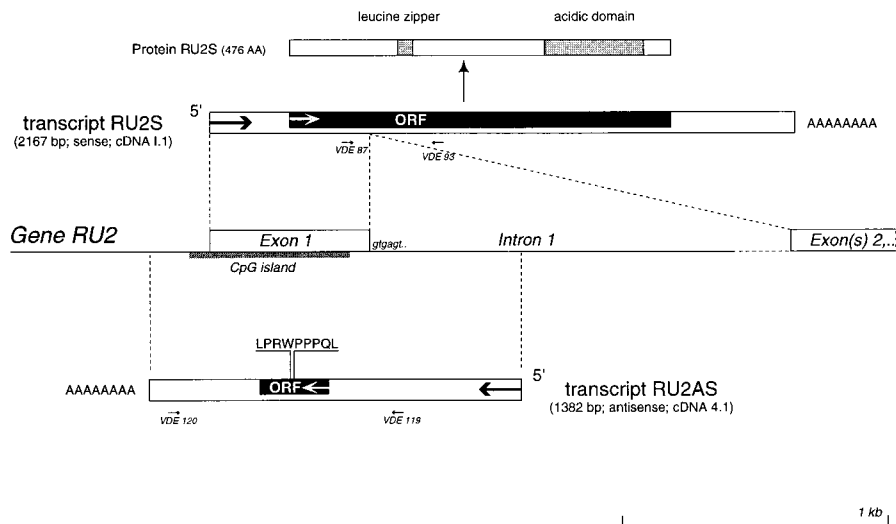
leucine zipper

acidic domain

Protein RU2S (476 AA)

5'

transcript RU2S
(2167 bp; sense; cDNA I.1)

ORF

AAAAAAAA

VDE 87

VDE 93

Gene RU2

Exon 1

gtgagt..

Intron 1

Exon(s) 2,..

CpG island

LPRWPPPQL

AAAAAAAA

ORF

5'

transcript RU2AS
(1382 bp; antisense; cDNA 4.1)

VDE 120

VDE 119

1 kb